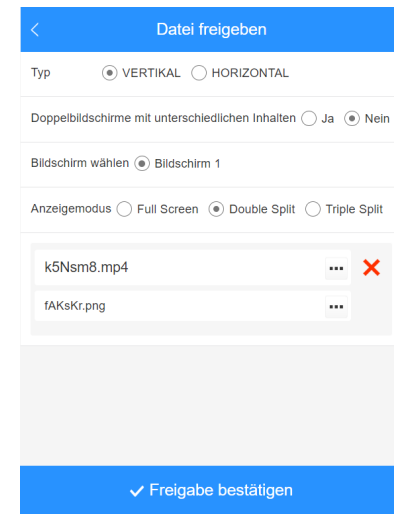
<

Datei freigeben

Typ VERTIKAL HORIZONTAL

Doppelbildschirme mit unterschiedlichen Inhalten Ja Nein

Bildschirm wählen Bildschirm 1

Anzeigemodus Full Screen Double Split Triple Split

k5Nsm8.mp4 ...

fAKsKr.png ...

✓ Freigabe bestätigen